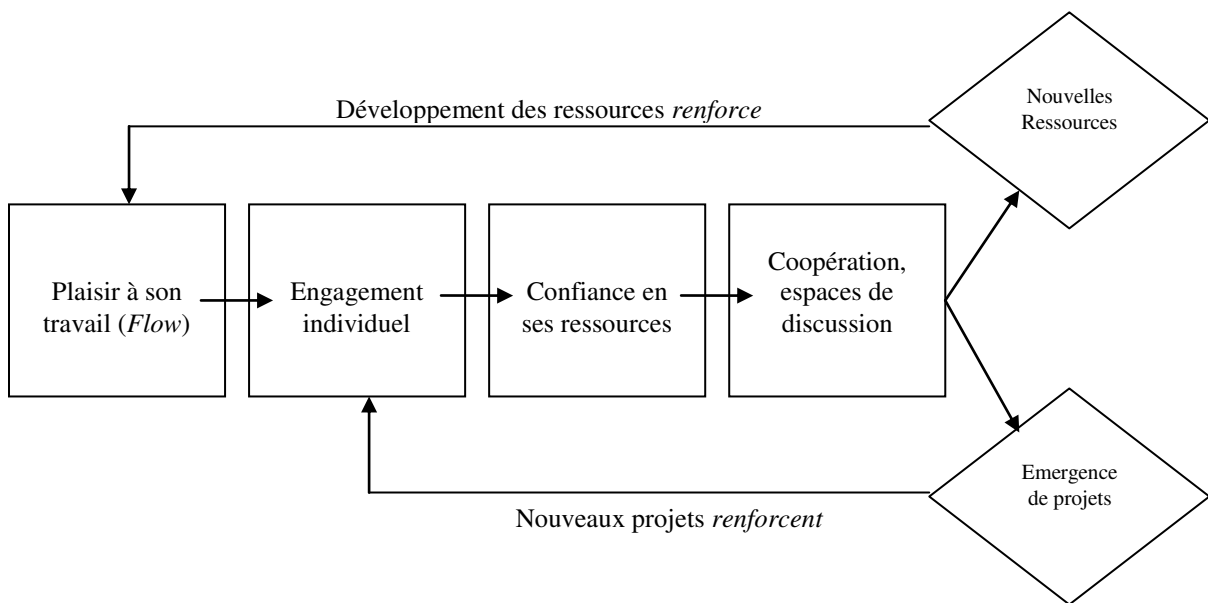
Développement des ressources *renforce*

Nouvelles Ressources

Plaisir à son travail (*Flow*)

Engagement individuel

Confiance en ses ressources

Coopération, espaces de discussion

Emergence de projets

Nouveaux projets *renforcent*